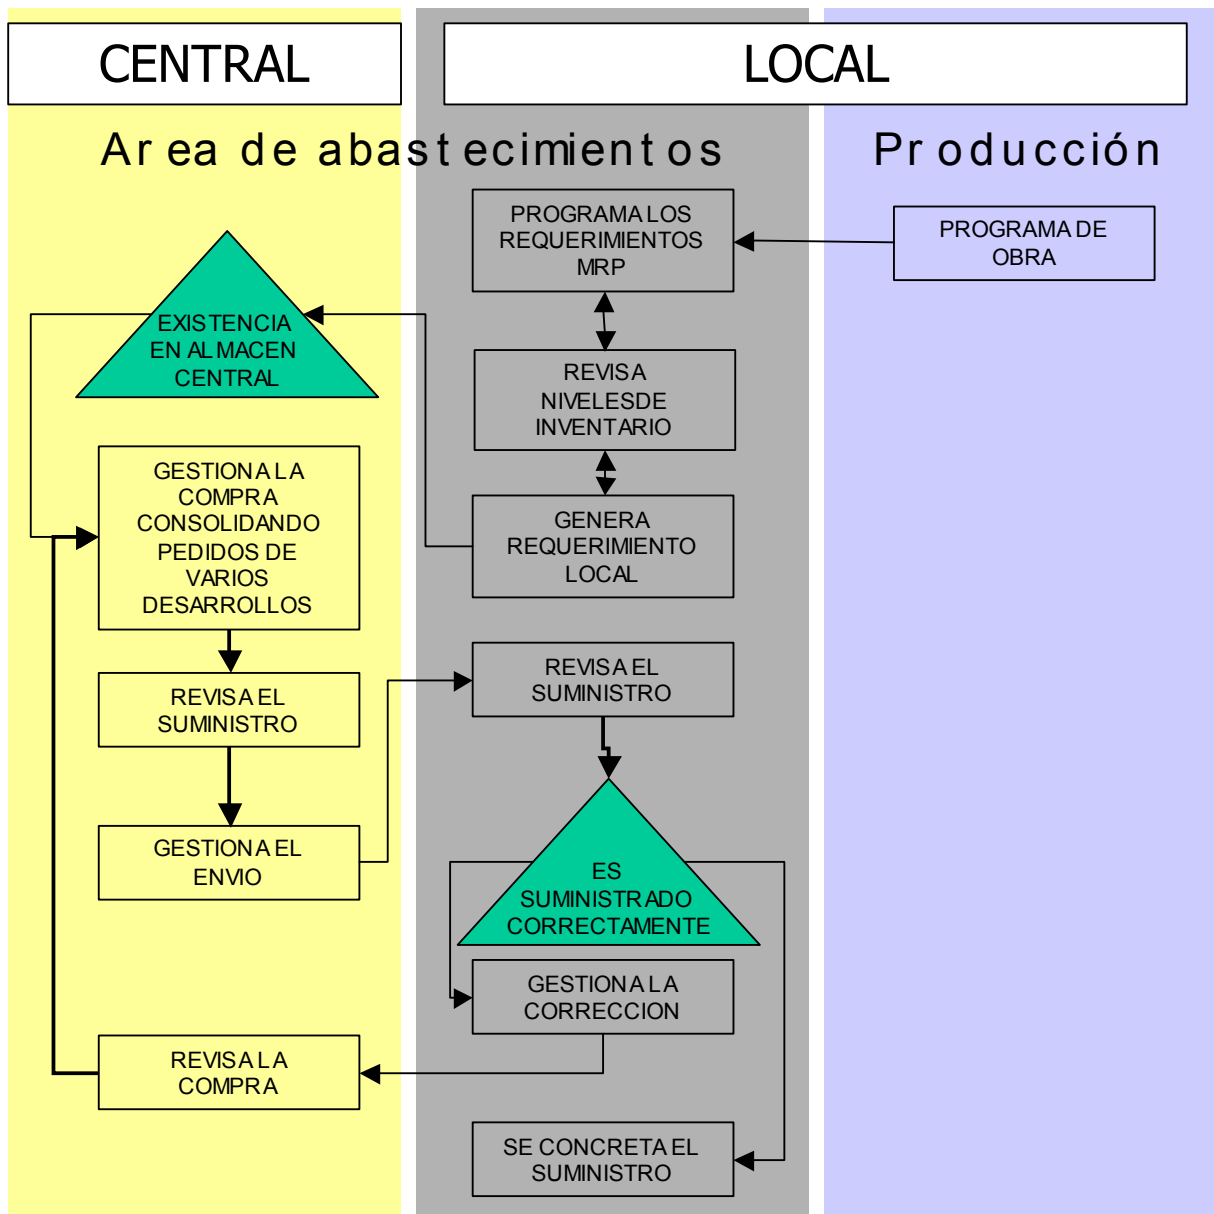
CENTRAL

LOCAL

Ar ea de abast ecimient os

Pr oducción

PROGRAMA LOS REQUERIMIENTOS MRP

PROGRAMA DE OBRA

EXISTENCIA EN ALMACEN CENTRAL

REVISA NIVELESDE INVENTARIO

GESTIONA LA COMPRA CONSOLIDANDO PEDIDOS DE VARIOS DESARROLLOS

GENERA REQUERIMIENTO LOCAL

REVISA EL SUMINISTRO

REVISA EL SUMINISTRO

GESTIONA EL ENVIO

ES SUMINISTRADO CORRECTAMENTE

GESTIONA LA CORRECCION

REVISA LA COMPRA

SE CONCRETA EL SUMINISTRO